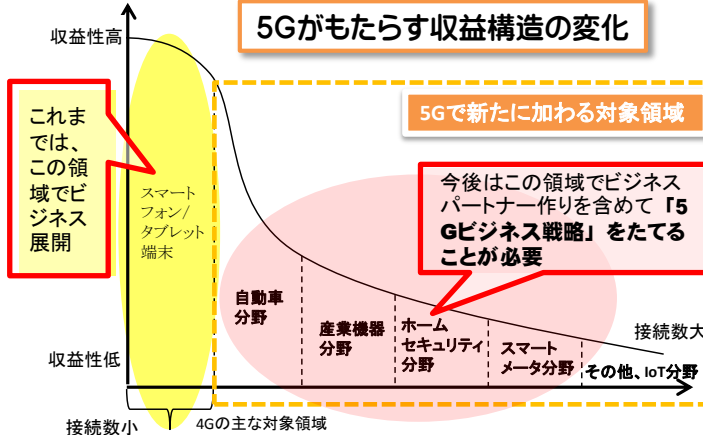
5Gがもたらす収益構造の変化

収益性高

これまでは、この領域でビジネス展開

スマートフォン/タブレット端末

5Gで新たに加わる対象領域

今後はこの領域でビジネスパートナー作りを含めて「5Gビジネス戦略」をたてることが必要

自動車分野

産業機器分野

ホームセキュリティ分野

スマートメータ分野

その他、IoT分野

接続数大

収益性低

接続数小

4Gの主な対象領域